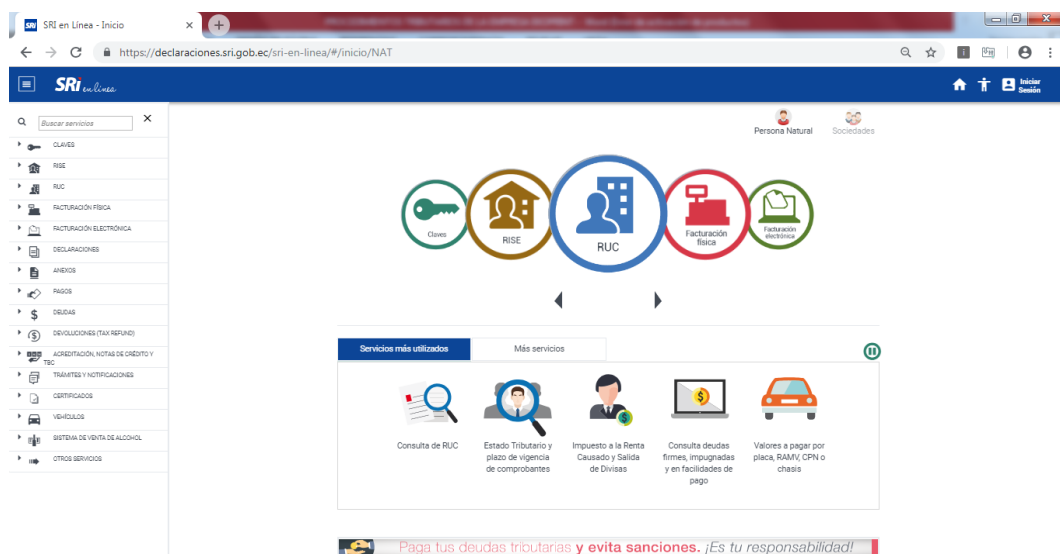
SRI en Línea - Inicio

https://declaraciones.sri.gob.ec/sri-en-linea/#/inicio/NAT

SRi en línea

Iniciar Sesión

Buscar servicios

CLAVES
RISE
RUC
FACTURACIÓN FÍSICA
FACTURACIÓN ELECTRÓNICA
DECLARACIONES
ANEXOS
PAGOS
DEUDAS
DEVOLUCIONES (TAX REFUND)
ACREDITACIÓN, NOTAS DE CRÉDITO Y TBC
TRÁMITES Y NOTIFICACIONES
CERTIFICADOS
VEHÍCULOS
SISTEMA DE VENTA DE ALCOHOL
OTROS SERVICIOS

Persona Natural
Sociedades

Claves
RISE
RUC
Facturación física
Facturación electrónica

Servicios más utilizados
Más servicios

Consulta de RUC
Estado Tributario y plazo de vigencia de comprobantes
Impuesto a la Renta Causado y Salida de Divisas
Consulta deudas firmes, impugnadas y en facilidades de pago
Valores a pagar por placa, RAMV, CPN o chasis

Paga tus deudas tributarias y evita sanciones. ¡Es tu responsabilidad!